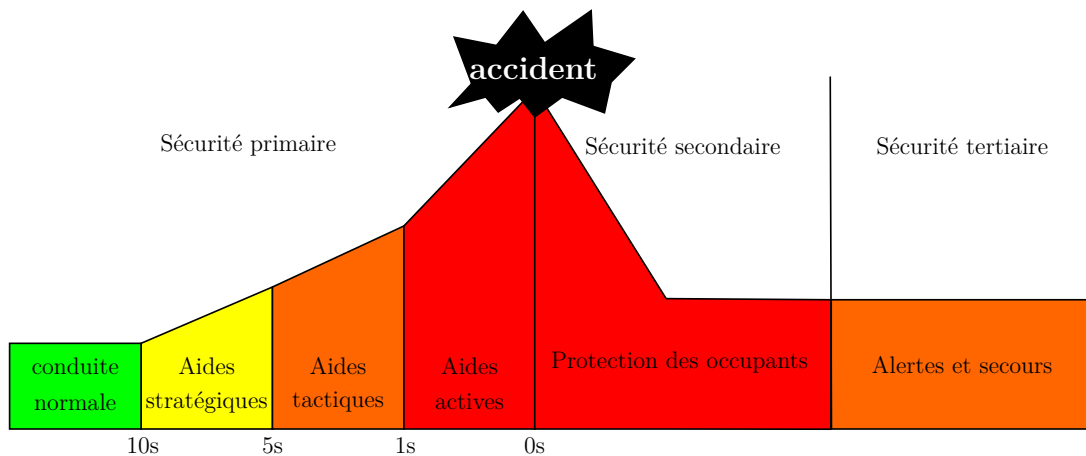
accident

Sécurité primaire

Sécurité secondaire

Sécurité tertiaire

conduite normale

Aides stratégiques

Aides tactiques

Aides actives

Protection des occupants

Alertes et secours

10s

5s

1s

0s